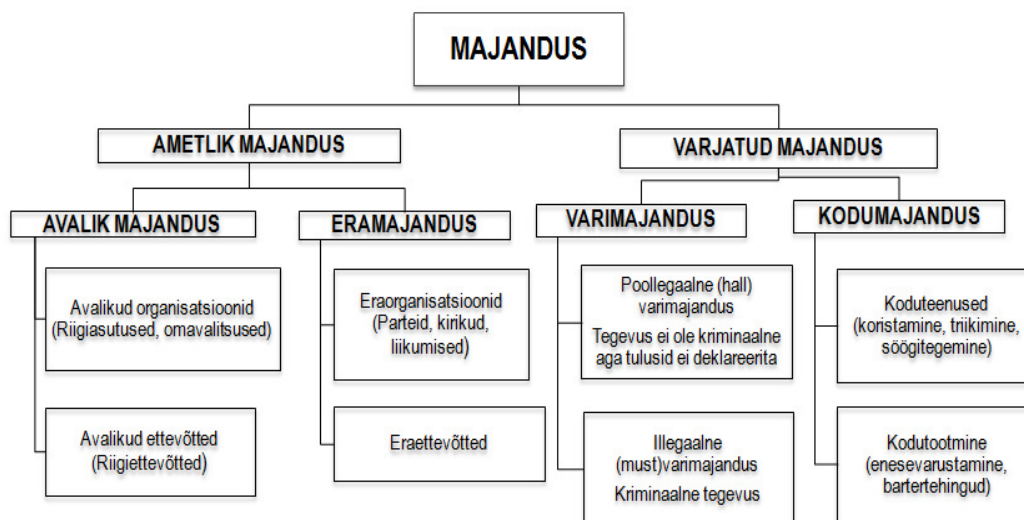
MAJANDUS

AMETLIK MAJANDUS

VARJATUD MAJANDUS

AVALIK MAJANDUS

Avalikud organisatsioonid (Riigiasutused, omavalitsused)

Avalikud ettevõtted (Riigiettevõtted)

ERAMAJANDUS

Eraorganisatsioonid (Parteid, kirikud, liikumised)

Eraettevõtted

VARIMAJANDUS

Poollegaalne (hall) varimajandus

Tegevus ei ole kriminaalne aga tulusid ei deklareerita

Illegaalne (must)varimajandus

Kriminaalne tegevus

KODUMAJANDUS

Koduteenused (koristamine, triikimine, söögitegemine)

Kodutootmine (enesevarustamine, bartertehingud)